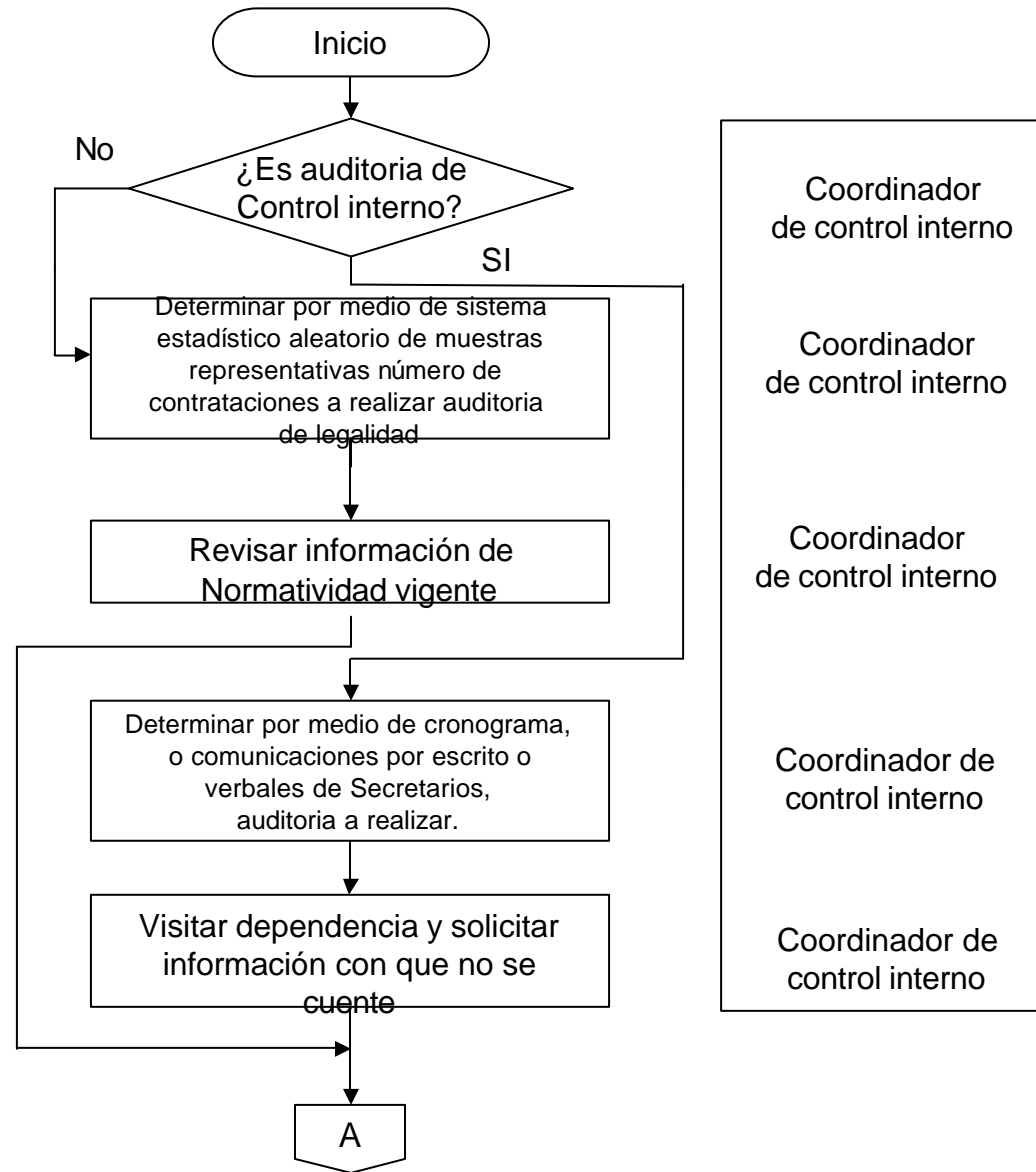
Inicio

No

¿Es auditoria de Control interno?

SI

Determinar por medio de sistema estadístico aleatorio de muestras representativas número de contrataciones a realizar auditoria de legalidad

Revisar información de Normatividad vigente

Determinar por medio de cronograma, o comunicaciones por escrito o verbales de Secretarios, auditoria a realizar.

Visitar dependencia y solicitar información con que no se cuente

A

Coordinador de control interno

Coordinador de control interno

Coordinador de control interno

Coordinador de control interno

Coordinador de control interno